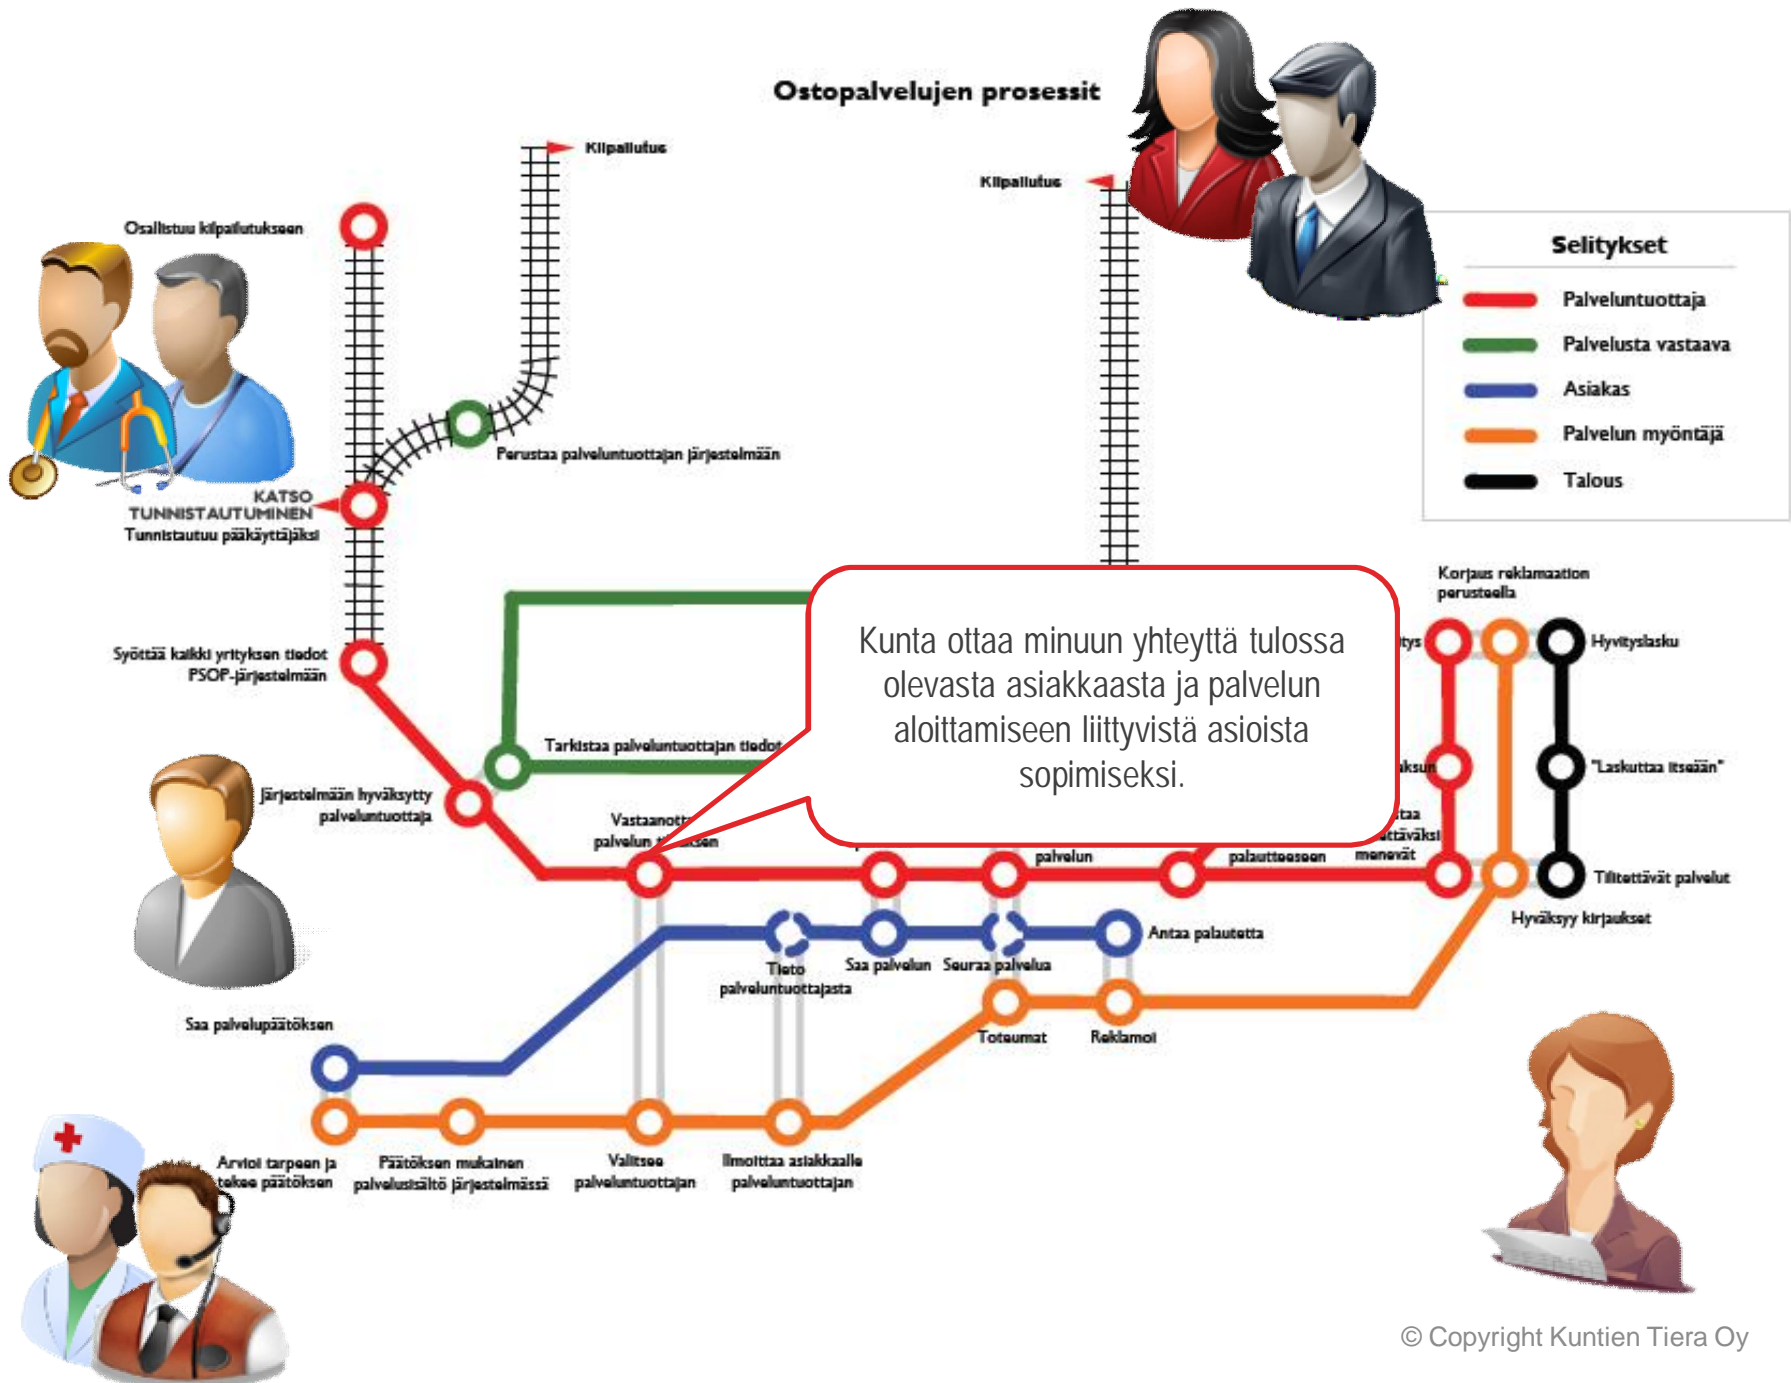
Ostopalvelujen prosessit

Kilpailutus

Kilpailutus

Osallistuu kilpailutukseen

Perustaa palveluntuottajan järjestelmään

KATSO TUNNISTAUTUMINEN
Tunnistautuu pääkäyttäjäksi

Syöttää kaikki yrityksen tiedot PSOP-järjestelmään

Tarkistaa palveluntuottajan tiedot

Järjestelmään hyväksytty palveluntuottaja

Vastaanott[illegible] palvelun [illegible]ksen

Selitykset
Palveluntuottaja
Palvelusta vastaava
Asiakas
Palvelun myöntäjä
Talous

Kunta ottaa minuun yhteyttä tulossa olevasta asiakkaasta ja palvelun aloittamiseen liittyvistä asioista sopimiseksi.

Korjaus reklamaation perusteella

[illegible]tys

Hyvityslasku

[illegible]ksun

"Laskuttaa itseään"

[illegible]taa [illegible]ttäväksi menevät

palvelun

palautteeseen

Tilitettävät palvelut

Hyväksyy kirjaukset

Tieto palveluntuottajasta

Saa palvelun

Seuraa palvelua

Antaa palautetta

Toteumat

Reklamoi

Saa palvelupäätöksen

Arvioi tarpeen ja tekee päätöksen

Päätöksen mukainen palvelusisältö järjestelmässä

Valitsee palveluntuottajan

Ilmoittaa asiakkaalle palveluntuottajan

© Copyright Kuntien Tiera Oy